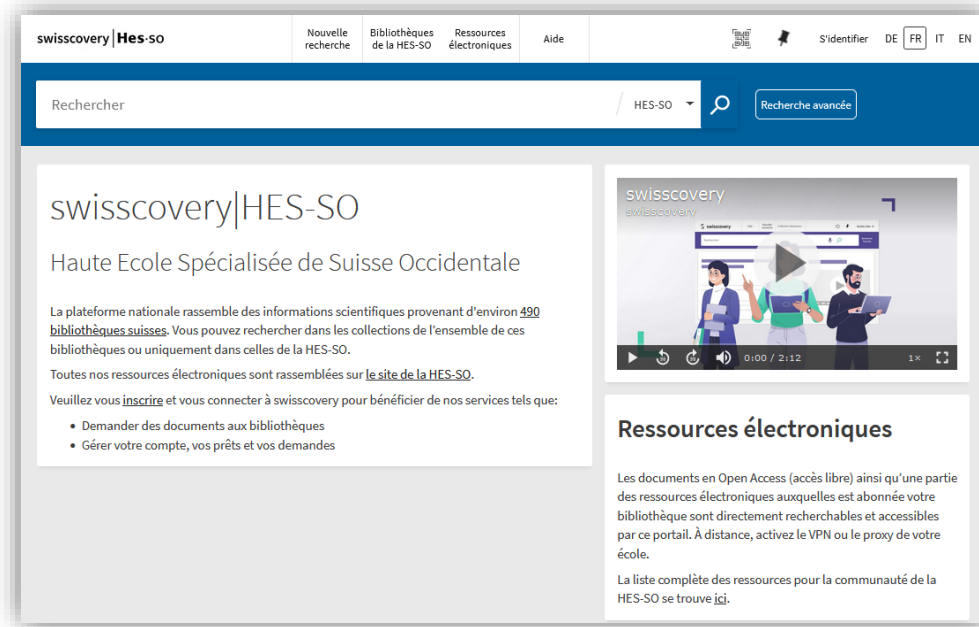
swisscovery | Hes·so

Nouvelle recherche

Bibliothèques de la HES-SO

Ressources électroniques

Aide

S'identifier DE FR IT EN

Rechercher

HES-SO

Recherche avancée

swisscovery|HES-SO

Haute Ecole Spécialisée de Suisse Occidentale

La plateforme nationale rassemble des informations scientifiques provenant d'environ 490 bibliothèques suisses. Vous pouvez rechercher dans les collections de l'ensemble de ces bibliothèques ou uniquement dans celles de la HES-SO.

Toutes nos ressources électroniques sont rassemblées sur le site de la HES-SO.

Veuillez vous inscrire et vous connecter à swisscovery pour bénéficier de nos services tels que:

• Demander des documents aux bibliothèques
• Gérer votre compte, vos prêts et vos demandes

swisscovery
swisscovery

0:00 / 2:12

1×

Ressources électroniques

Les documents en Open Access (accès libre) ainsi qu'une partie des ressources électroniques auxquelles est abonnée votre bibliothèque sont directement recherchables et accessibles par ce portail. À distance, activez le VPN ou le proxy de votre école.

La liste complète des ressources pour la communauté de la HES-SO se trouve ici.